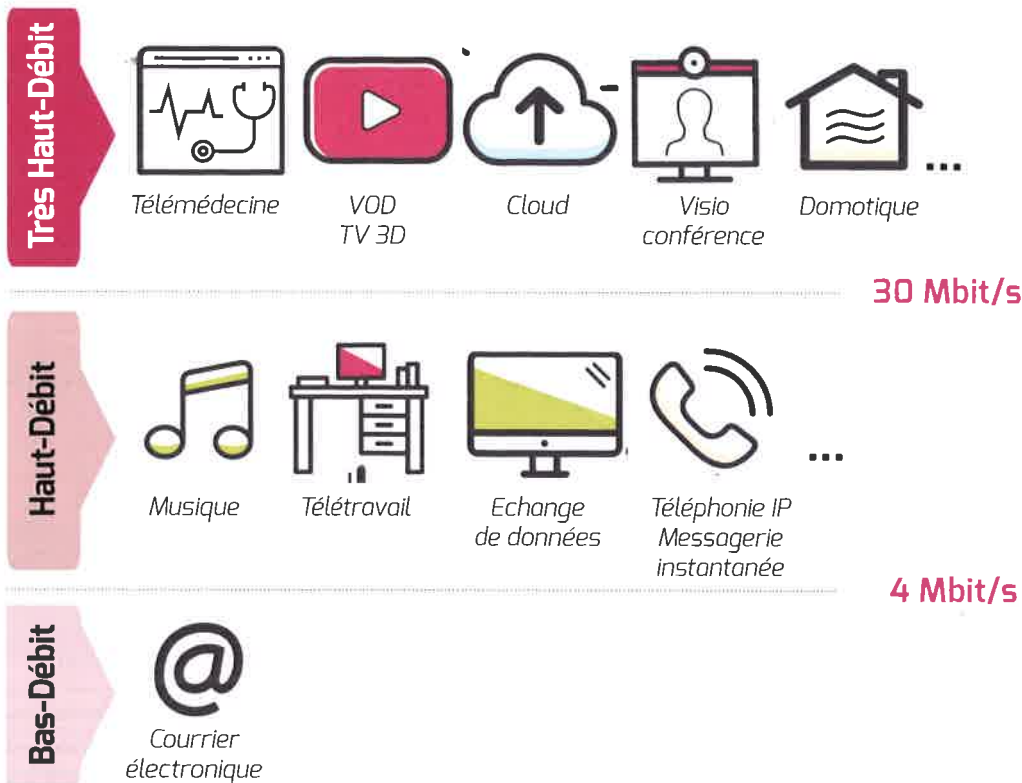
Très Haut-Débit

Télémédecine

VOD
TV 3D

Cloud

Visio
conférence

Domotique

...

30 Mbit/s

Haut-Débit

Musique

Télétravail

Echange
de données

Téléphonie IP
Messagerie
instantanée

...

4 Mbit/s

Bas-Débit

@

Courrier
électronique